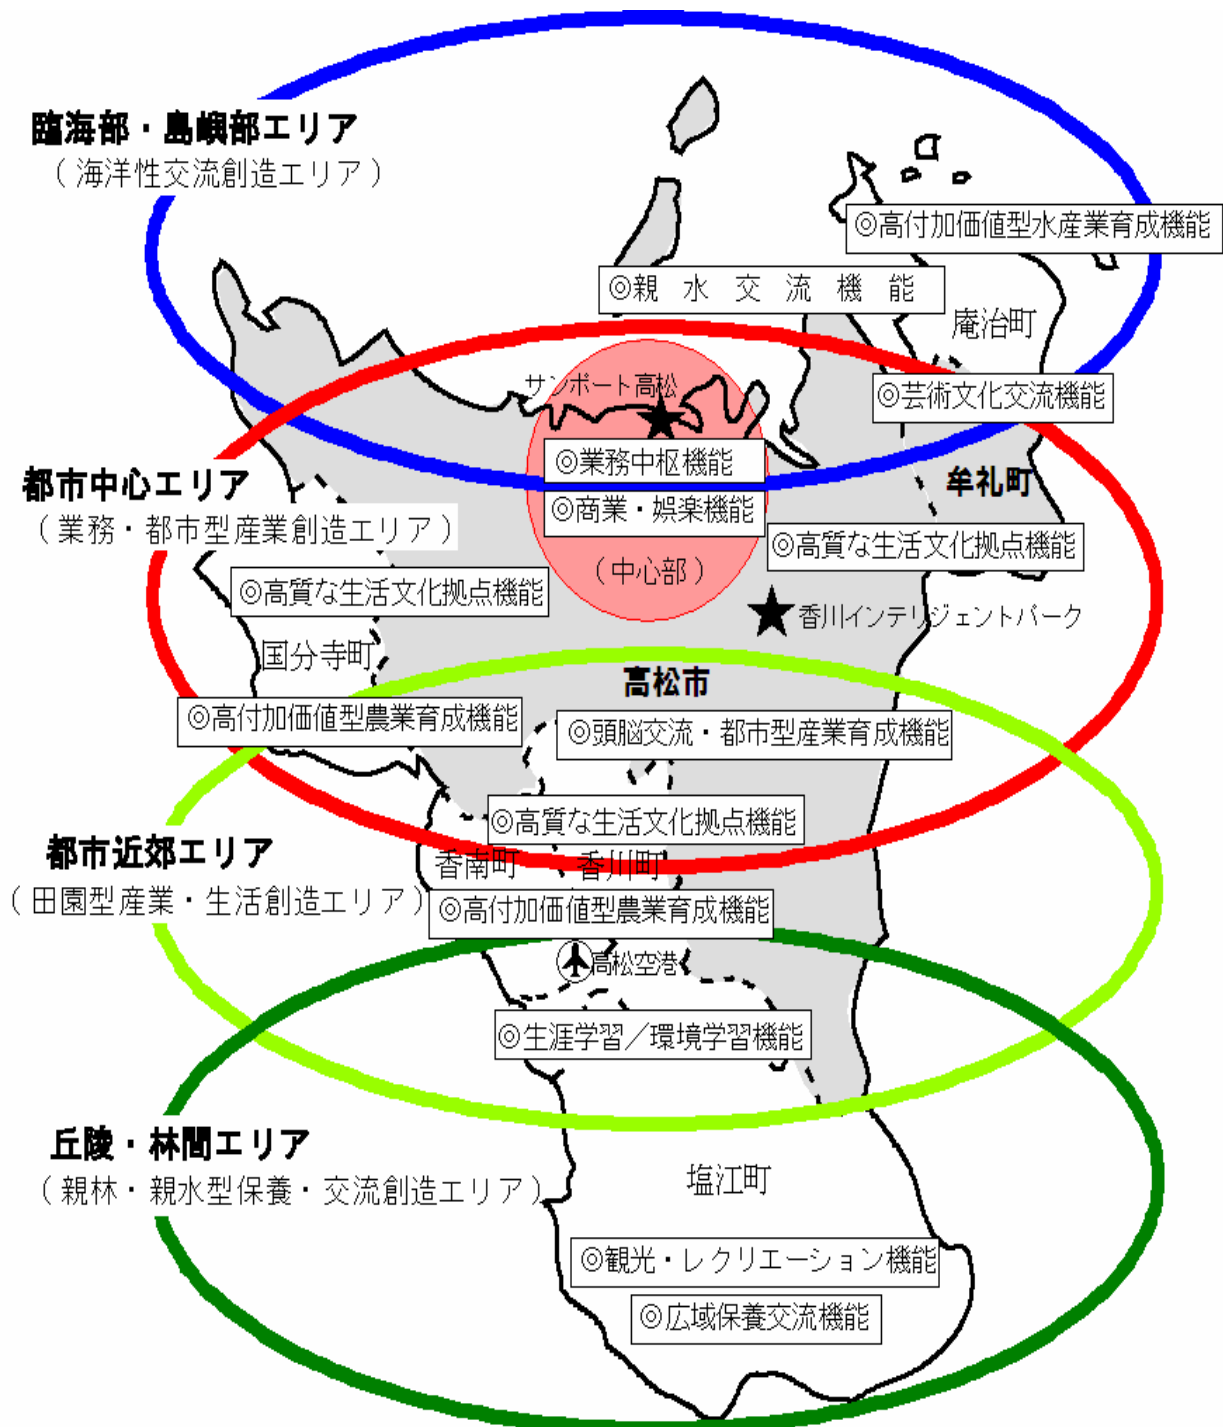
臨海部・島嶼部エリア
（海洋性交流創造エリア）

◎高付加価値型水産業育成機能

◎親　水　交　流　機　能

庵治町

サンポート高松

◎芸術文化交流機能

◎業務中枢機能

都市中心エリア
（業務・都市型産業創造エリア）

牟礼町

◎商業・娯楽機能

◎高質な生活文化拠点機能

（中心部）

◎高質な生活文化拠点機能

香川インテリジェントパーク

国分寺町

高松市

◎高付加価値型農業育成機能

◎頭脳交流・都市型産業育成機能

◎高質な生活文化拠点機能

都市近郊エリア
（田園型産業・生活創造エリア）

香南町

香川町

◎高付加価値型農業育成機能

高松空港

◎生涯学習／環境学習機能

丘陵・林間エリア
（親林・親水型保養・交流創造エリア）

塩江町

◎観光・レクリエーション機能

◎広域保養交流機能